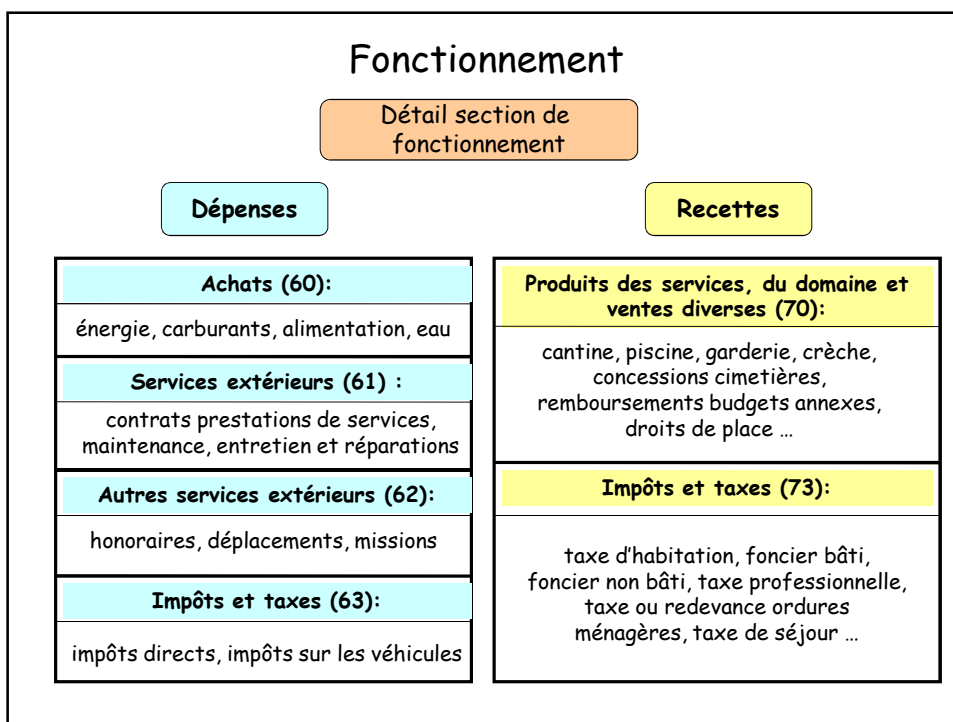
Fonctionnement

Détail section de fonctionnement

Dépenses

Recettes

Achats (60):

énergie, carburants, alimentation, eau

Services extérieurs (61) :

contrats prestations de services, maintenance, entretien et réparations

Autres services extérieurs (62):

honoraires, déplacements, missions

Impôts et taxes (63):

impôts directs, impôts sur les véhicules

Produits des services, du domaine et ventes diverses (70):

cantine, piscine, garderie, crèche, concessions cimetières, remboursements budgets annexes, droits de place …

Impôts et taxes (73):

taxe d'habitation, foncier bâti, foncier non bâti, taxe professionnelle, taxe ou redevance ordures ménagères, taxe de séjour …